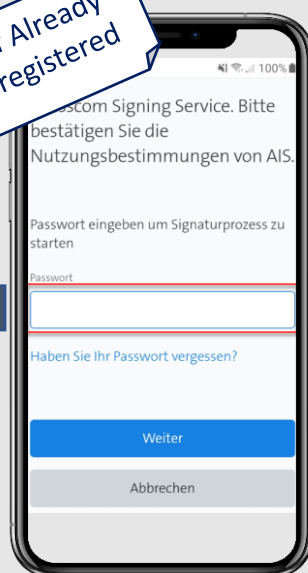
Already registered

100%

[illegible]scom Signing Service. Bitte bestätigen Sie die Nutzungsbestimmungen von AIS.

Passwort eingeben um Signaturprozess zu starten

Passwort

Haben Sie Ihr Passwort vergessen?

Weiter

Abbrechen